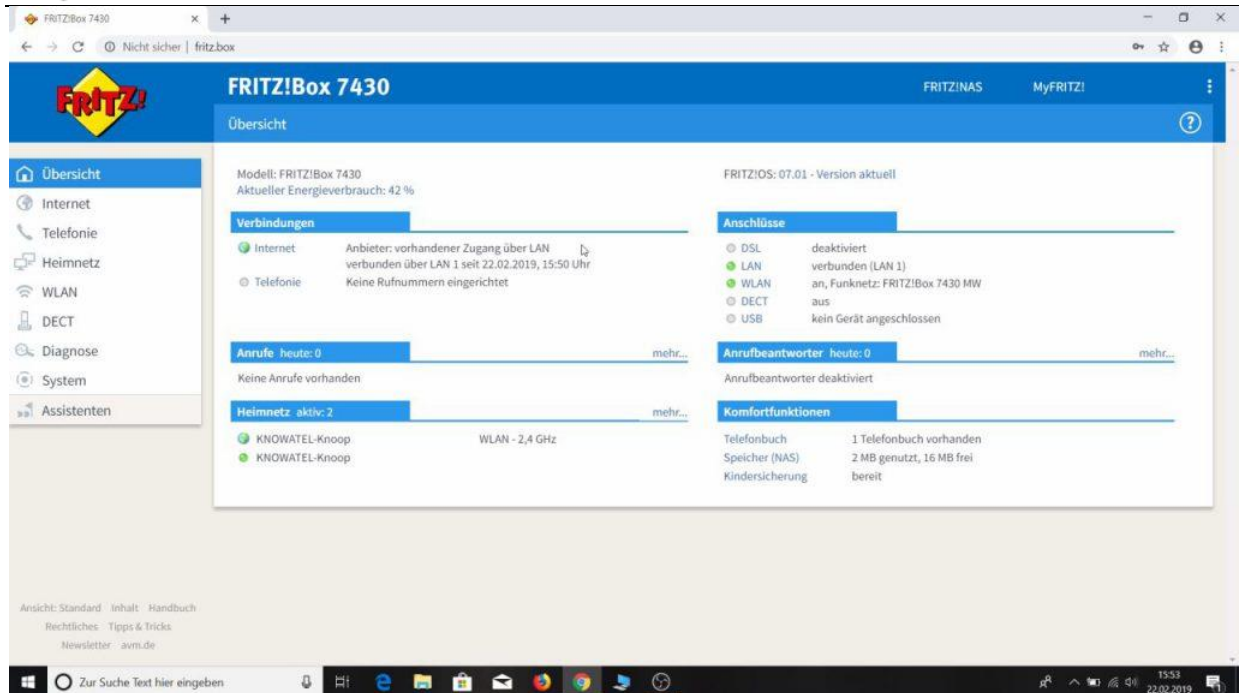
FRITZ!Box 7430 ×
Nicht sicher | fritz.box

FRITZ!

FRITZ!Box 7430

FRITZ!NAS MyFRITZ!

Übersicht

Übersicht
Internet
Telefonie
Heimnetz
WLAN
DECT
Diagnose
System
Assistenten

Modell: FRITZ!Box 7430
Aktueller Energieverbrauch: 42 %

FRITZ!OS: 07.01 - Version aktuell

Verbindungen

| | |
|---|---|
| Internet | Anbieter: vorhandener Zugang über LAN verbunden über LAN 1 seit 22.02.2019, 15:50 Uhr |
| Telefonie | Keine Rufnummern eingerichtet |

Anschlüsse

| | |
|---|---|
| DSL | deaktiviert |
| LAN | verbunden (LAN 1) |
| WLAN | an, Funknetz: FRITZ!Box 7430 MW |
| DECT | aus |
| USB | kein Gerät angeschlossen |

Anrufe heute: 0 mehr...

Keine Anrufe vorhanden

Anrufbeantworter heute: 0 mehr...

Anrufbeantworter deaktiviert

Heimnetz aktiv: 2 mehr...

| | |
|---|---|
| KNOWATEL-Knoop | WLAN - 2,4 GHz |
| KNOWATEL-Knoop | |

Komfortfunktionen

| | |
|---|---|
| Telefonbuch | 1 Telefonbuch vorhanden |
| Speicher (NAS) | 2 MB genutzt, 16 MB frei |
| Kindersicherung | bereit |

Ansicht: Standard Inhalt Handbuch
Rechtliches Tipps & Tricks
Newsletter avm.de

Zur Suche Text hier eingeben

15:53
22.02.2019